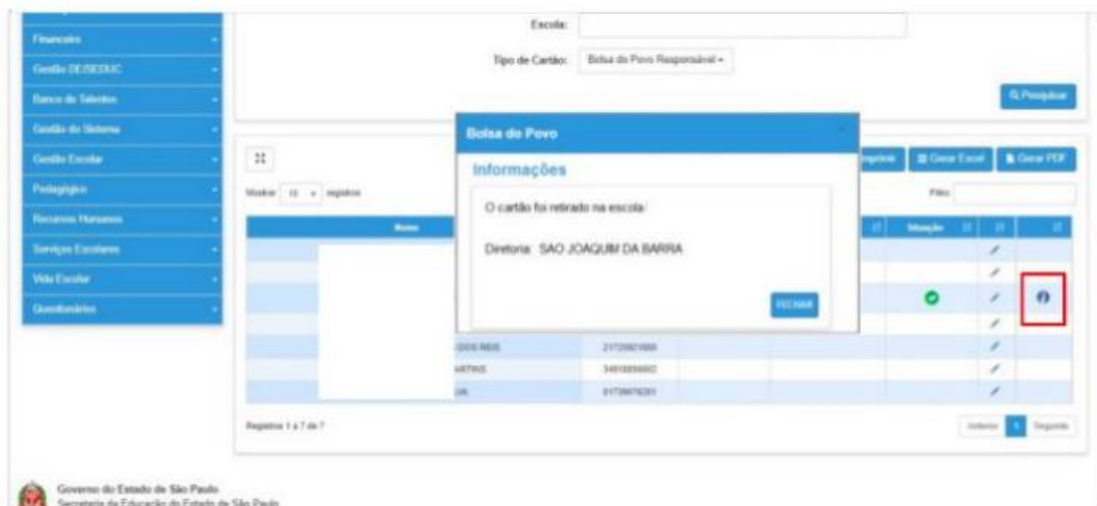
Financeiro
Gestão DE/SEDUC
Banco de Talentos
Gestão do Sistema
Gestão Escolar
Pedagógico
Recursos Humanos
Serviços Escolares
Vida Escolar
Questionários

Escola:
Tipo de Cartão: Bolsa do Povo Responsável

Pesquisar

Mostrar 10 registros
Imprimir
Gerar Excel
Gerar PDF
Filtro

| Nome | | | | Situação | | |
|---|---|---|---|---|---|---|
| | | | | | | |
| | | | | | | |
| | | | | | | |
| | | | | | | |
| | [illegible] DOS REIS | 2172907000 | | | | |
| | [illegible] ARTINS | 3491005602 | | | | |
| | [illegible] SA | 0173007201 | | | | |

Registros 1 a 7 de 7
Anterior 1 Seguinte

Bolsa do Povo
Informações
O cartão foi retirado na escola!
Diretoria: SAO JOAQUIM DA BARRA
FECHAR

Governo do Estado de São Paulo
Secretaria da Educação do Estado de São Paulo